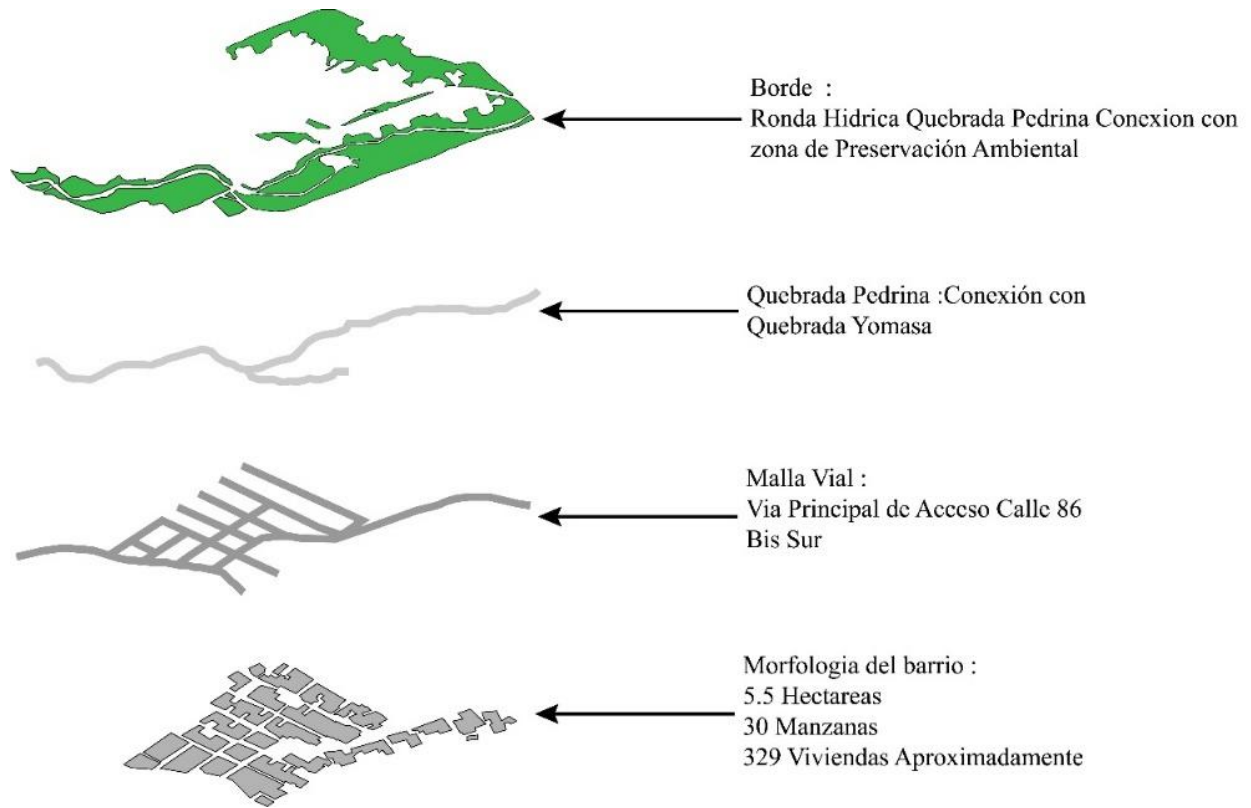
Borde :
Ronda Hidrica Quebrada Pedrina Conexion con zona de Preservación Ambiental

Quebrada Pedrina :Conexión con Quebrada Yomasa

Malla Vial :
Via Principal de Acceso Calle 86 Bis Sur

Morfologia del barrio :
5.5 Hectareas
30 Manzanas
329 Viviendas Aproximadamente